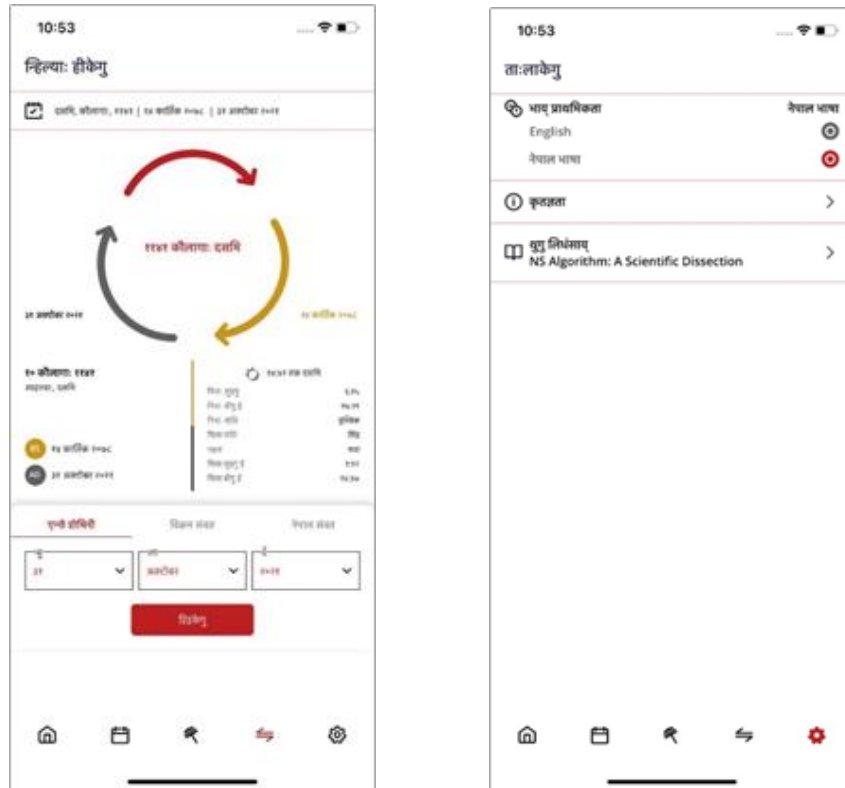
10:53

ह्निल्याः हीकेगु

दशमि, कौलागा, ११४२ | १८ कार्तिक २०७८ | ३१ अक्टोबर २०२१

११४२ कौलागा: दशमि

३१ अक्टोबर २०२१

१८ कार्तिक २०७८

१० कौलागा: ११४२

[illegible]

११:४१ तक दशमि

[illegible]

१८ कार्तिक २०७८

३१ अक्टोबर २०२१

एन्नो होसिपो

विक्रम संवत

नेपाल संवत

३१

अक्टोबर

२०२१

हिलेगु

10:53

ता:लाकेगु

भाय् प्राथमिकता

नेपाल भाषा

English

नेपाल भाषा

कृतज्ञता

थुगु लिधंसाय्

NS Algorithm: A Scientific Dissection